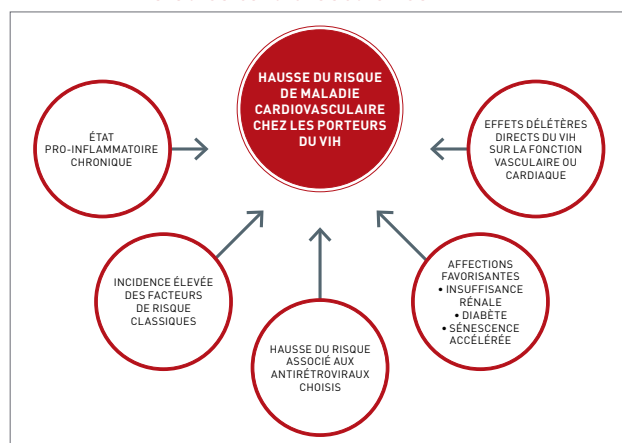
HAUSSE DU RISQUE DE MALADIE CARDIOVASCULAIRE CHEZ LES PORTEURS DU VIH

ÉTAT PRO-INFLAMMATOIRE CHRONIQUE

EFFETS DÉLÉTÈRES DIRECTS DU VIH SUR LA FONCTION VASCULAIRE OU CARDIAQUE

INCIDENCE ÉLEVÉE DES FACTEURS DE RISQUE CLASSIQUES

HAUSSE DU RISQUE ASSOCIÉ AUX ANTIRÉTROVIRAUX CHOISIS

AFFECTIONS FAVORISANTES
• INSUFFISANCE RÉNALE
• DIABÈTE
• SÉNESCENCE ACCÉLÉRÉE